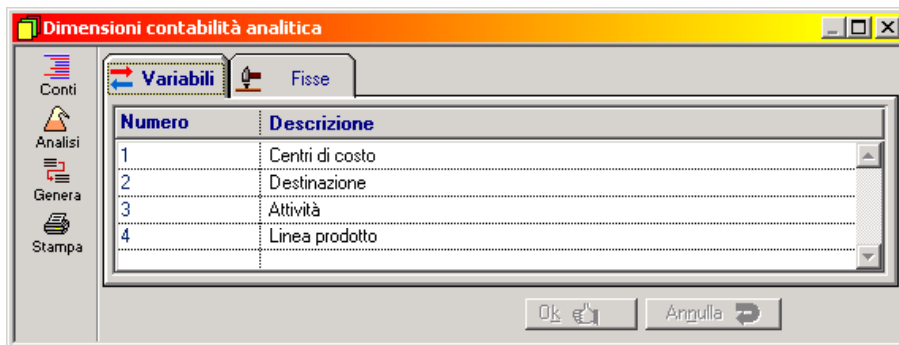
Dimensioni contabilità analitica

Conti
Analisi
Genera
Stampa

Variabili
Fisse

| Numero | Descrizione |
|---|---|
| 1 | Centri di costo |
| 2 | Destinazione |
| 3 | Attività |
| 4 | Linea prodotto |

Ok
Annulla